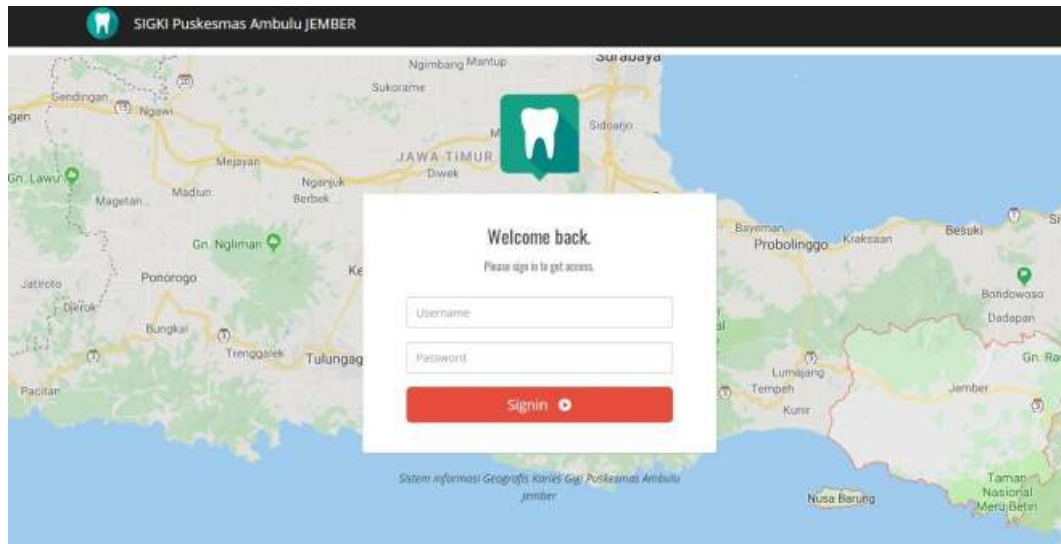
SIGKI Puskesmas Ambulu JEMBER

Surabaya
Ngimbang Mantup
Sukorame
Gendingan
Ngawi
gen
Sidoarjo
Mejayan
JAWA TIMUR
Diwek
Gn. Lawu
Madiun
Nganjuk
Magetan
Berbek
Bayeman
Probolinggo
Kraksaan
Besuki
Gn. Ngliman
Ke
Jatiroto
Ponorogo
Bondowoso
Dlerok
Bungkal
Dadapan
Trenggalek
Tulungag
Lumajang
Gn. Ra
Pacitan
Tempeh
Jember
Kunir
Nusa Barung
Taman Nasional Meru Betiri

Welcome back.

Please sign in to get access.

Username

Password

Signin

Sistem Informasi Geografis Karies Gigi Puskesmas Ambulu Jember